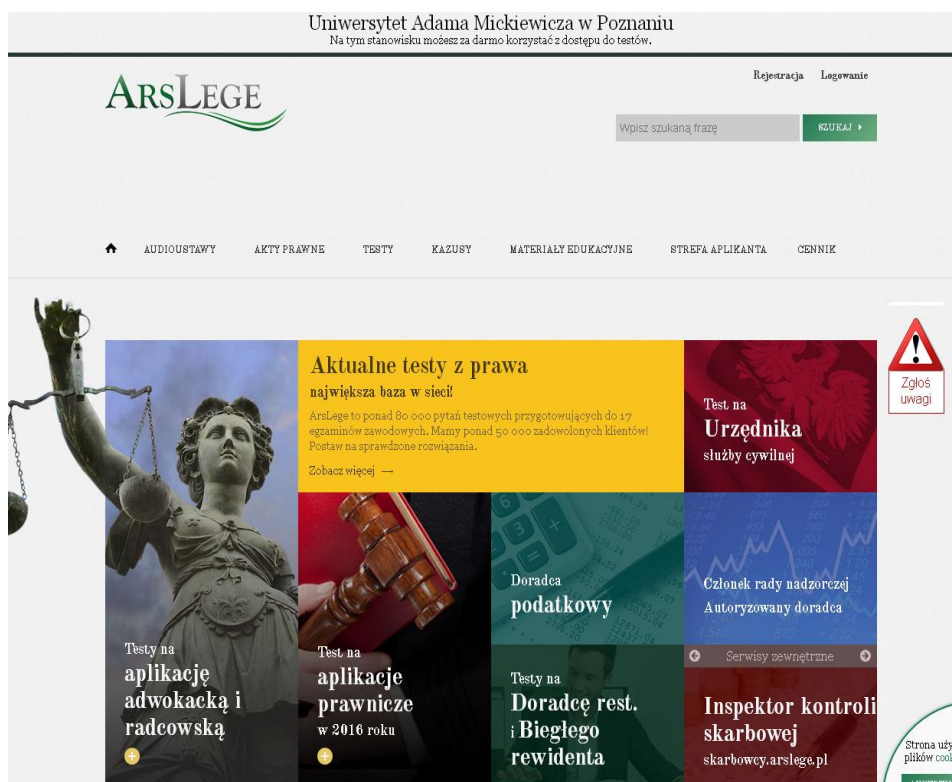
Uniwersytet Adama Mickiewicza w Poznaniu
Na tym stanowisku możesz za darmo korzystać z dostępu do testów.

ArsLege

Rejestracja Logowanie

Wpisz szukaną frazę

SZUKAJ

AUDIOUSTAWY AKTY PRAWNE TESTY KAZUSY MATERIAŁY EDUKACYJNE STREFA APLIKANTA CENNIK

Zgłoś uwagi

Aktualne testy z prawa
największa baza w sieci!
ArsLege to ponad 80 000 pytań testowych przygotowujących do 17 egzaminów zawodowych. Mamy ponad 50 000 zadowolonych klientów! Postaw na sprawdzone rozwiązania.
Zobacz więcej →

Test na
Urzędnika
służby cywilnej

Testy na
aplikację
adwokacką i
radcowską

Test na
aplikacje
prawnicze
w 2016 roku

Doradca
podatkowy

Członek rady nadzorczej
Autoryzowany doradca

Serwisy zewnętrzne

Testy na
Doradcę rest.
i Biegłego
rewidenta

Inspektor kontroli
skarbowej
skarbowcy.arslege.pl

Strona uży
plików coo